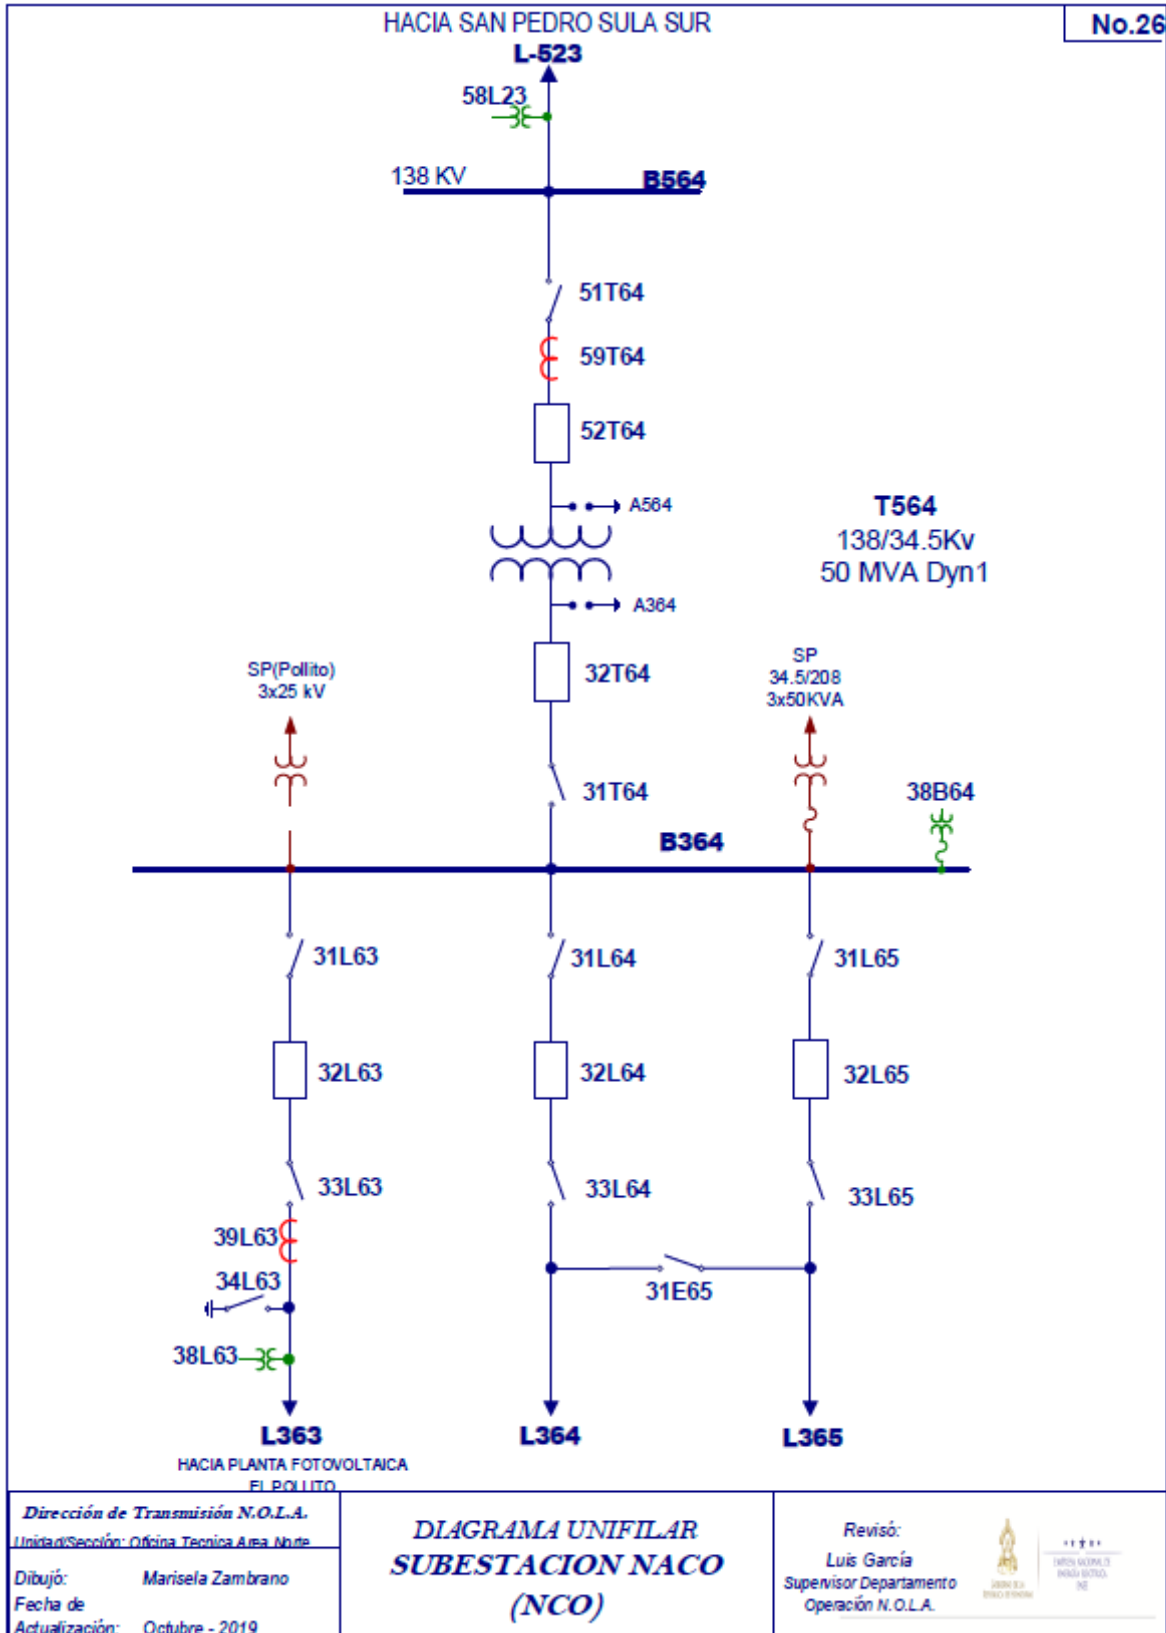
HACIA SAN PEDRO SULA SUR

No.26

L-523

58L23

138 KV

B564

51T64

59T64

52T64

A564

T564
138/34.5Kv
50 MVA Dyn1

A364

32T64

SP(Pollito)
3x25 kV

SP
34.5/208
3x50KVA

31T64

38B64

B364

31L63

31L64

31L65

32L63

32L64

32L65

33L63

33L64

33L65

39L63

34L63

31E65

38L63

L363
HACIA PLANTA FOTOVOLTAICA
EL POLLITO

L364

L365

Dirección de Transmisión N.O.L.A.
Unidad/Sección: Oficina Tecnica Area Norte

Dibujó: Marisela Zambrano
Fecha de Actualización: Octubre - 2019

DIAGRAMA UNIFILAR
SUBESTACION NACO
(NCO)

Revisó:
Luis García
Supervisor Departamento
Operación N.O.L.A.

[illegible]

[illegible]